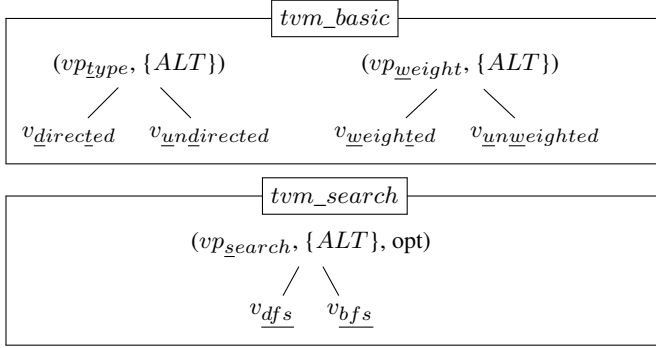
$tvm\_basic$

$(vp_{\underline{t}ype}, \{ALT\})$

$v_{\underline{d}irec\underline{t}ed}$ $v_{\underline{u}n\underline{d}irected}$

$(vp_{\underline{w}eight}, \{ALT\})$

$v_{\underline{w}eigh\underline{t}ed}$ $v_{\underline{u}n\underline{w}eighted}$

$tvm\_search$

$(vp_{\underline{s}earch}, \{ALT\}, \text{opt})$

$v_{\underline{dfs}}$ $v_{\underline{bfs}}$